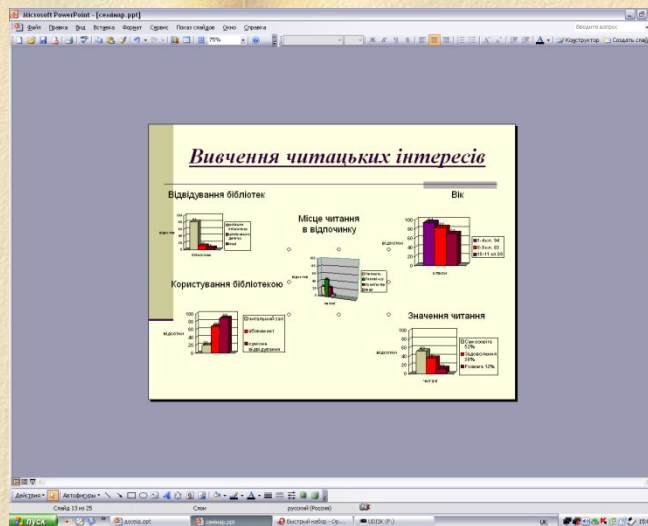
Microsoft PowerPoint - [семінар.ppt]

Файл Правка Вид Вставка Формат Сервис Показ слайдов Окно Справка

Введите вопрос

75%

Конструктор Создать слайд

Вивчення читацьких інтересів

Відвідування бібліотек

Вік

Місце читання в відпочинку

Користування бібліотекою

Значення читання

відсотки

відсотки

відсотки

відсотки

відсотки

1 - 6кл. 54

6-9кл. 60

10-11 кл 60

Самоосвіта 52%

Задоволення 34%

Розвага 12%

читання

Действия Автофигуры

Слайд 13 из 25

Слои

русский (Россия)

пуск

доклад.ppt

семінар.ppt

Быстрый набор

UDISK (F:)

UK